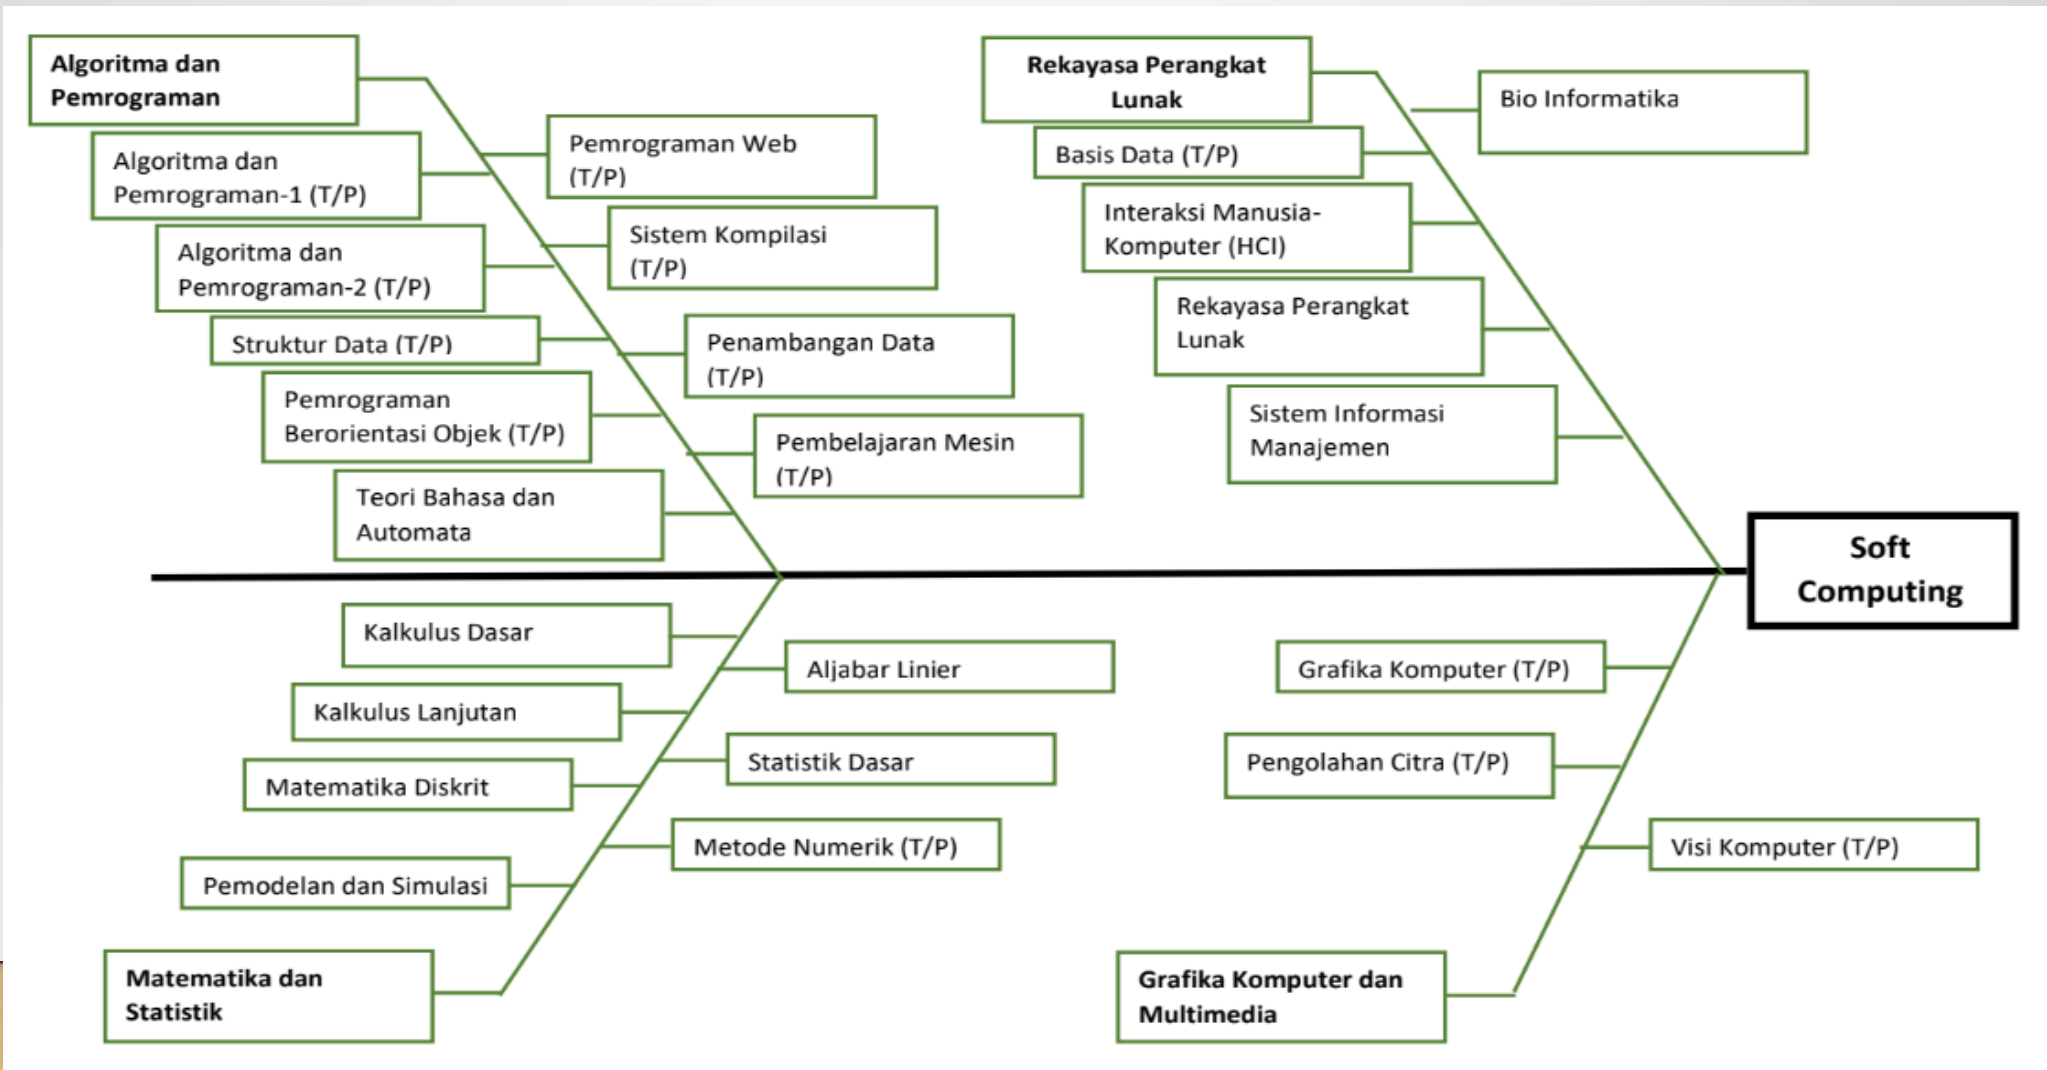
Algoritma dan Pemrograman

Algoritma dan Pemrograman-1 (T/P)

Pemrograman Web (T/P)

Algoritma dan Pemrograman-2 (T/P)

Sistem Kompilasi (T/P)

Struktur Data (T/P)

Penambangan Data (T/P)

Pemrograman Berorientasi Objek (T/P)

Pembelajaran Mesin (T/P)

Teori Bahasa dan Automata

Rekayasa Perangkat Lunak

Bio Informatika

Basis Data (T/P)

Interaksi Manusia-Komputer (HCI)

Rekayasa Perangkat Lunak

Sistem Informasi Manajemen

Soft Computing

Kalkulus Dasar

Aljabar Linier

Kalkulus Lanjutan

Statistik Dasar

Matematika Diskrit

Metode Numerik (T/P)

Pemodelan dan Simulasi

Matematika dan Statistik

Grafika Komputer (T/P)

Pengolahan Citra (T/P)

Visi Komputer (T/P)

Grafika Komputer dan Multimedia